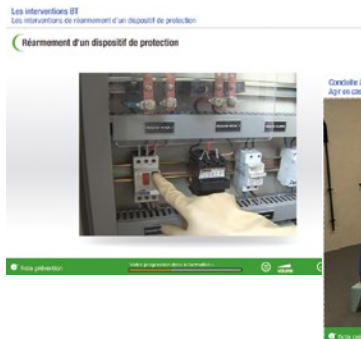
Les interventions BT
Les interventions de réarmement d'un dispositif de protection

Réarmement d'un dispositif de protection

Fiche prévention

Votre progression dans la formation :

Conduite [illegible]
Agir en cas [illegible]